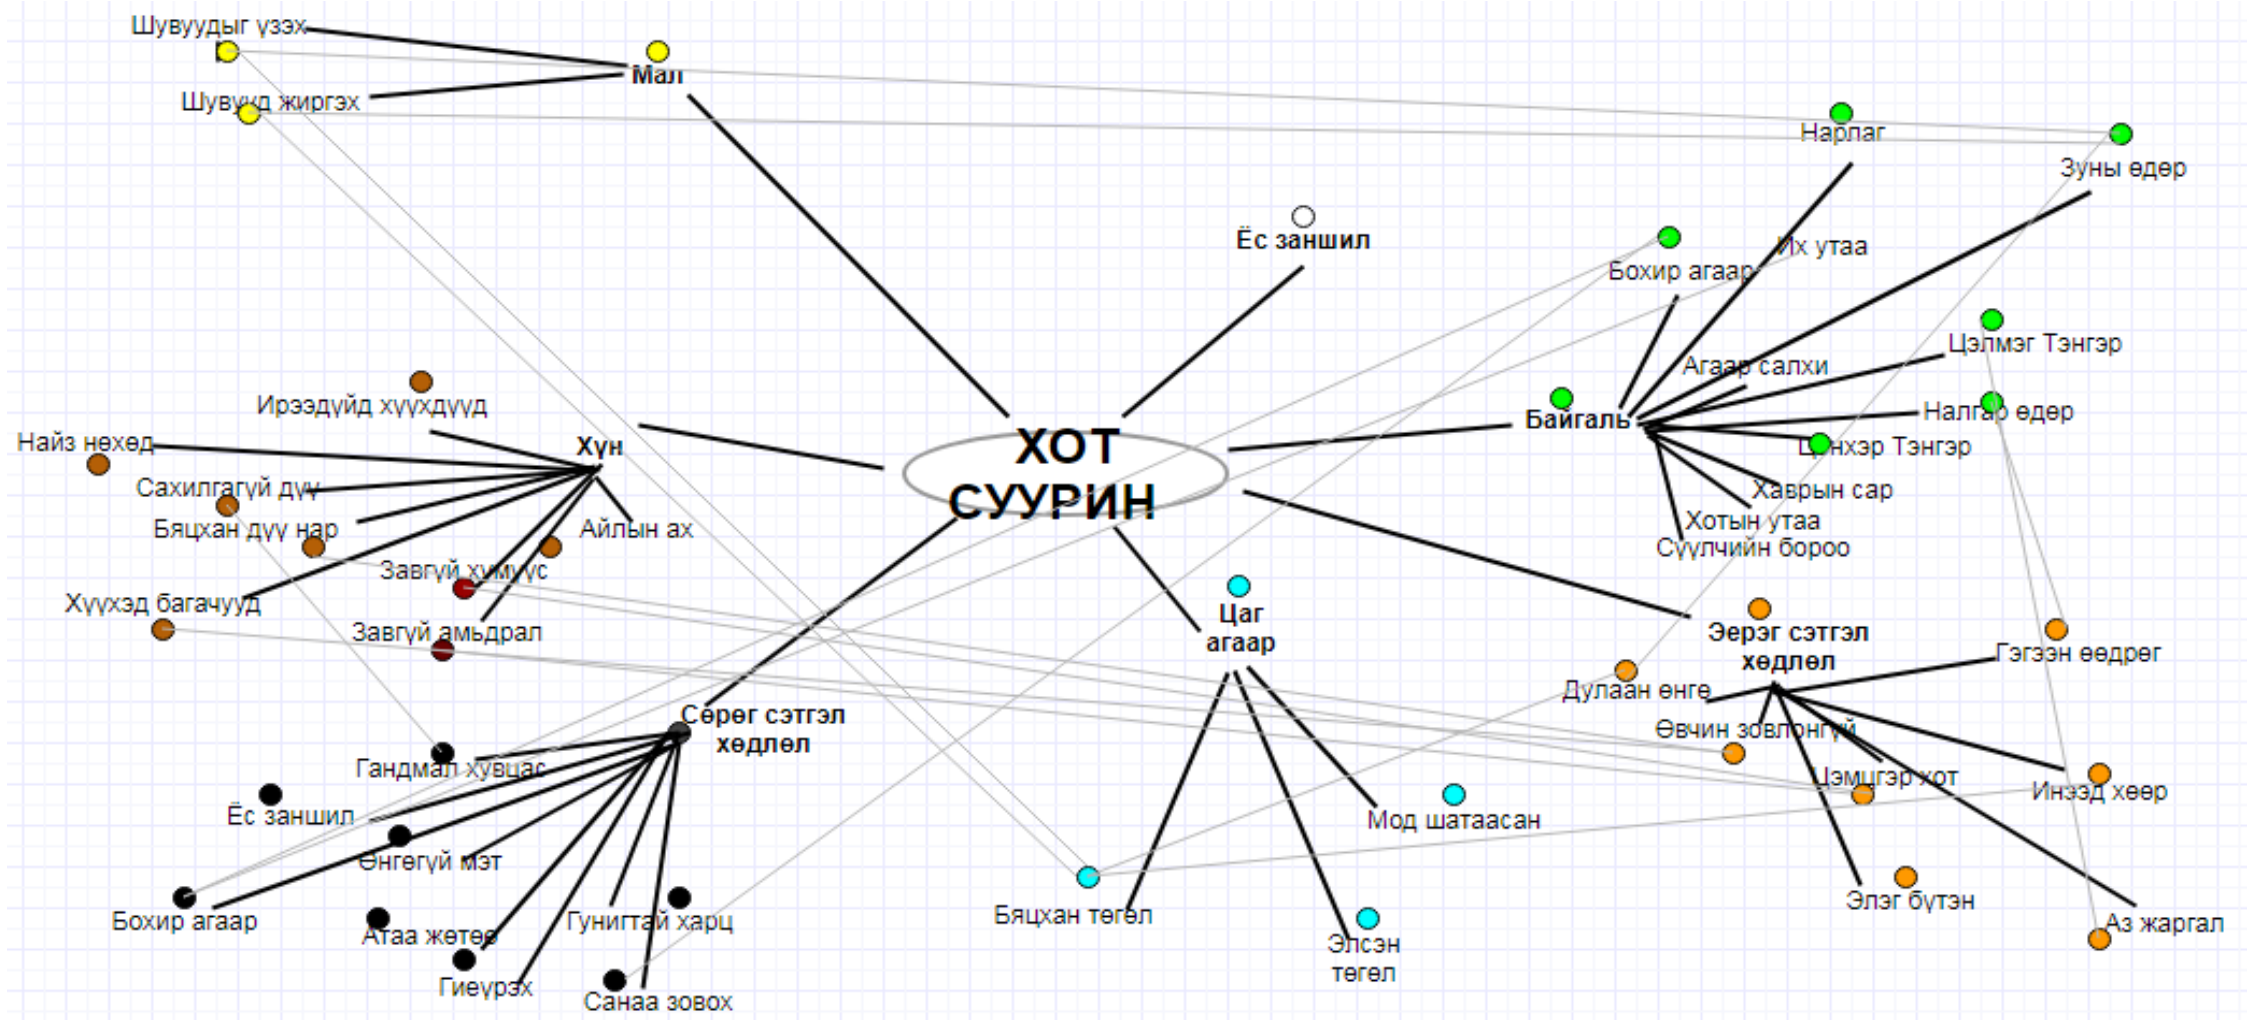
ХОТ СУУРИН

Мал
Шувуудыг үзэх
Шувууд жиргэх

Ёс заншил

Нарлаг
Зуны өдөр
Бохир агаар
Их утаа
Агаар салхи
Цэлмэг Тэнгэр
Байгаль
Налгар өдөр
Цэнхэр Тэнгэр
Хаврын сар
Хотын утаа
Сүүлчийн бороо

Хүн
Ирээдүйд хүүхдүүд
Найз нөхөд
Сахилгагүй дүү
Бяцхан дүү нар
Айлын ах
Завгүй хүмүүс
Хүүхэд багачууд
Завгүй амьдрал

Цаг агаар
Мод шатаасан
Бяцхан төгөл
Элсэн төгөл

Эерэг сэтгэл хөдлөл
Гэгээн өөдрөг
Дулаан өнгө
Өвчин зовлонгүй
Цэмцгэр хот
Инээд хөөр
Элэг бүтэн
Аз жаргал

Сөрөг сэтгэл хөдлөл
Гандмал хувцас
Ёс заншил
Өнгөгүй мэт
Бохир агаар
Атаа жөтөө
Гунигтай харц
Гиеүрэх
Санаа зовох